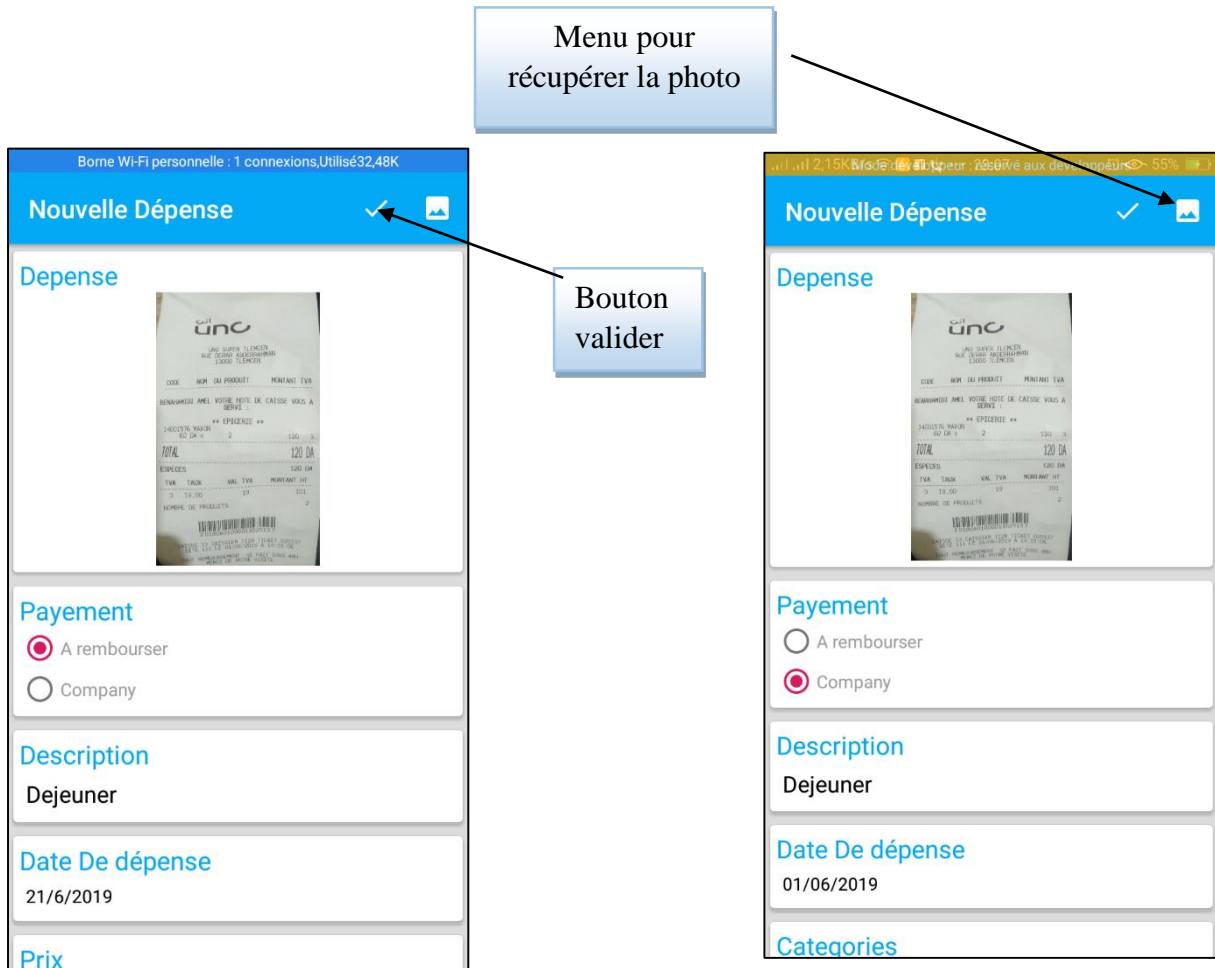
Menu pour récupérer la photo

Borne Wi-Fi personnelle : 1 connexions,Utilisé32,48K

Nouvelle Dépense

Bouton valider

Depense

uno

UNO SUPER TLEMCEN
RUE DERAR ABDERRAHMAN
13000 TLEMCEN

CODE NOM DU PRODUIT MONTANT TVA

BENAHMIDI AMEL VOTRE HOTE DE CAISSE VOUS A SERVI :

** EPICERIE **

TOTAL 120 DA

ESPECES 120 DA

TVA TAUX VAL TVA MONTANT HT

NOMBRE DE PRODUITS 2

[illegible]

Payement

A rembourser

Company

Description

Dejeuner

Date De dépense

21/6/2019

Prix

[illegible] 2,15K Mode développeur : réservé aux développeurs 55%

Nouvelle Dépense

Depense

uno

UNO SUPER TLEMCEN
RUE DERAR ABDERRAHMAN
13000 TLEMCEN

CODE NOM DU PRODUIT MONTANT TVA

BENAHMIDI AMEL VOTRE HOTE DE CAISSE VOUS A SERVI :

** EPICERIE **

TOTAL 120 DA

ESPECES 120 DA

TVA TAUX VAL TVA MONTANT HT

NOMBRE DE PRODUITS 2

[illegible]

Payement

A rembourser

Company

Description

Dejeuner

Date De dépense

01/06/2019

Categories